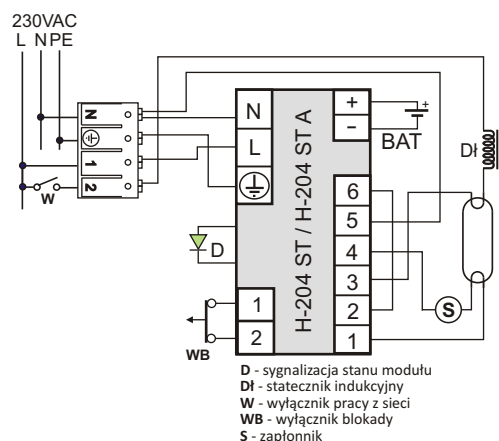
230VAC
L N PE

N
⊕
1
2

W

N
L
⊕

+
–
BAT
+

H-204 ST / H-204 ST A

6
5
4
3
2
1

DŁ

D

S

1
2

WB

**D** - sygnalizacja stanu modułu
**Dł** - statecznik indukcyjny
**W** - wyłącznik pracy z sieci
**WB** - wyłącznik blokady
**S** - zapłonnik